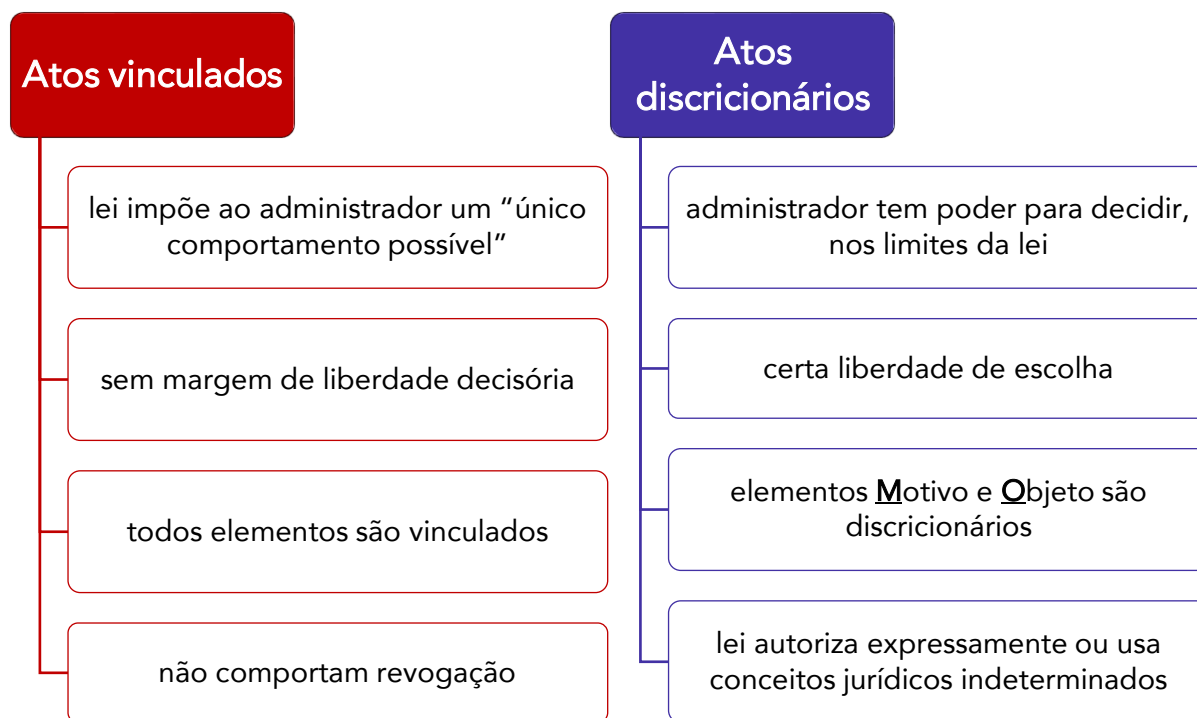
Atos vinculados

lei impõe ao administrador um “único comportamento possível”

sem margem de liberdade decisória

todos elementos são vinculados

não comportam revogação

Atos discricionários

administrador tem poder para decidir, nos limites da lei

certa liberdade de escolha

elementos Motivo e Objeto são discricionários

lei autoriza expressamente ou usa conceitos jurídicos indeterminados